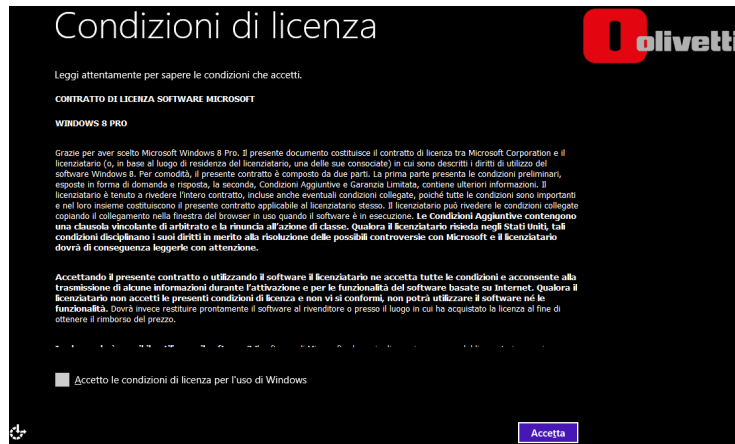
Condizioni di licenza

olivetti

Leggi attentamente per sapere le condizioni che accetti.

CONTRATTO DI LICENZA SOFTWARE MICROSOFT

WINDOWS 8 PRO

Grazie per aver scelto Microsoft Windows 8 Pro. Il presente documento costituisce il contratto di licenza tra Microsoft Corporation e il licenziatario (o, in base al luogo di residenza del licenziatario, una delle sue consociate) in cui sono descritti i diritti di utilizzo del software Windows 8. Per comodità, il presente contratto è composto da due parti. La prima parte presenta le condizioni preliminari, esposte in forma di domanda e risposta, la seconda, Condizioni Aggiuntive e Garanzia Limitata, contiene ulteriori informazioni. Il licenziatario è tenuto a rivedere l'intero contratto, incluse anche eventuali condizioni collegate, poiché tutte le condizioni sono importanti e nel loro insieme costituiscono il presente contratto applicabile al licenziatario stesso. Il licenziatario può rivedere le condizioni collegate copiando il collegamento nella finestra del browser in uso quando il software è in esecuzione. Le Condizioni Aggiuntive contengono una clausola vincolante di arbitrato e la rinuncia all'azione di classe. Qualora il licenziatario risieda negli Stati Uniti, tali condizioni disciplinano i suoi diritti in merito alla risoluzione delle possibili controversie con Microsoft e il licenziatario dovrà di conseguenza leggerle con attenzione.

Accettando il presente contratto o utilizzando il software il licenziatario ne accetta tutte le condizioni e acconsente alla trasmissione di alcune informazioni durante l'attivazione e per le funzionalità del software basate su Internet. Qualora il licenziatario non accetti le presenti condizioni di licenza e non vi si conformi, non potrà utilizzare il software né le funzionalità. Dovrà invece restituire prontamente il software al rivenditore o presso il luogo in cui ha acquistato la licenza al fine di ottenere il rimborso del prezzo.

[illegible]

Accetto le condizioni di licenza per l'uso di Windows

Accetta